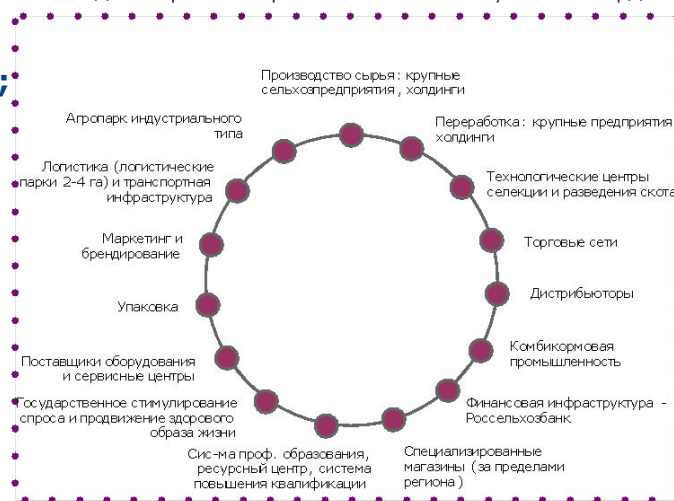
Производство сырья: крупные сельхозпредприятия, холдинги

Переработка: крупные предприятия холдинги

Технологические центры селекции и разведения скота

Торговые сети

Дистрибьюторы

Комбикормовая промышленность

Финансовая инфраструктура - Россельхозбанк

Специализированные магазины (за пределами региона)

Сис-ма проф. образования, ресурсный центр, система повышения квалификации

Государственное стимулирование спроса и продвижение здорового образа жизни

Поставщики оборудования и сервисные центры

Упаковка

Маркетинг и брендирование

Логистика (логистические парки 2-4 га) и транспортная инфраструктура

Агропарк индустриального типа